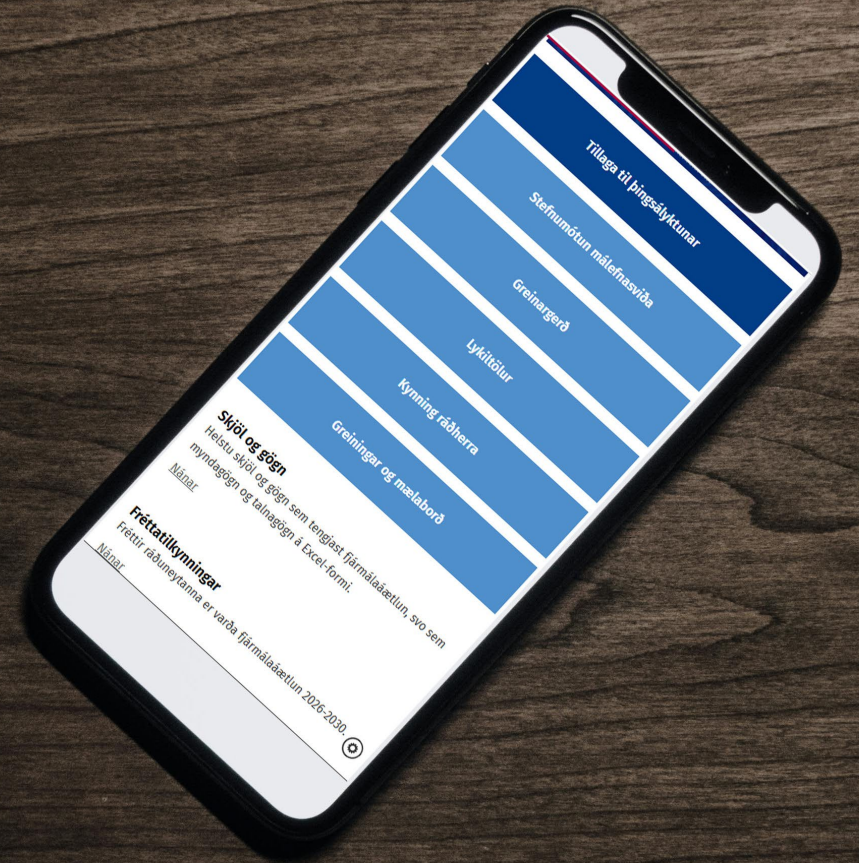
Tillaga til þingsályktunar

Stefnumótun málefnasviða

Greinargerð

Lykiltölur

Kynning ráðherra

Greiningar og mælaborð

Skjöl og gögn
Helstu skjöl og gögn sem tengjast fjármálaáætlun, svo sem myndagögn og talnagögn á Excel-formi.
Nánar

Fréttatilkynningar
Fréttir ráðuneytanna er varða fjármálaáætlun 2026-2030.
Nánar